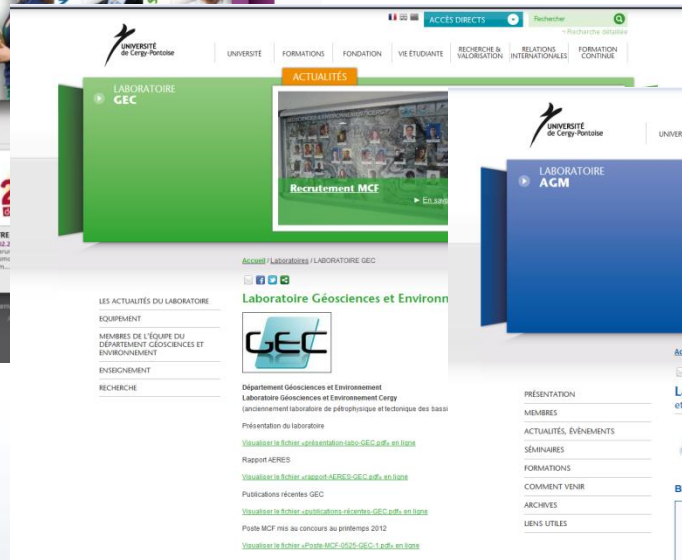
ACCÈS DIRECTS
Rechercher
+ Recherche détaillée

UNIVERSITÉ de Cergy-Pontoise

UNIVERSITÉ FORMATIONS FONDATION VIE ÉTUDIANTE RECHERCHE & VALORISATION RELATIONS INTERNATIONALES FORMATION CONTINUE

ACTUALITÉS

LABORATOIRE GEC

Recrutement MCF

► En sa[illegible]

Accueil / Laboratoires / LABORATOIRE GEC

Laboratoire Géosciences et Environn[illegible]

LES ACTUALITÉS DU LABORATOIRE
EQUIPEMENT
MEMBRES DE L'ÉQUIPE DU DÉPARTEMENT GÉOSCIENCES ET ENVIRONNEMENT
ENSEIGNEMENT
RECHERCHE

GEC

Département Géosciences et Environnement
Laboratoire Géosciences et Environnement Cergy
(anciennement laboratoire de pétrophysique et tectonique des bassi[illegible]

Présentation du laboratoire

Visualiser le fichier «présentation-labo-GEC.pdf» en ligne

Rapport AERES

Visualiser le fichier «rapport-AERES-GEC.pdf» en ligne

Publications récentes GEC

Visualiser le fichier «publications-récentes-GEC.pdf» en ligne

Poste MCF mis au concours au printemps 2012

Visualiser le fichier «Poste-MCF-0525-GEC-1.pdf» en ligne

UNIVERSITÉ de Cergy-Pontoise

UNIVER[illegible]

LABORATOIRE AGM

PRÉSENTATION
MEMBRES
ACTUALITÉS, ÉVÉNEMENTS
SÉMINAIRES
FORMATIONS
COMMENT VENIR
ARCHIVES
LIENS UTILES